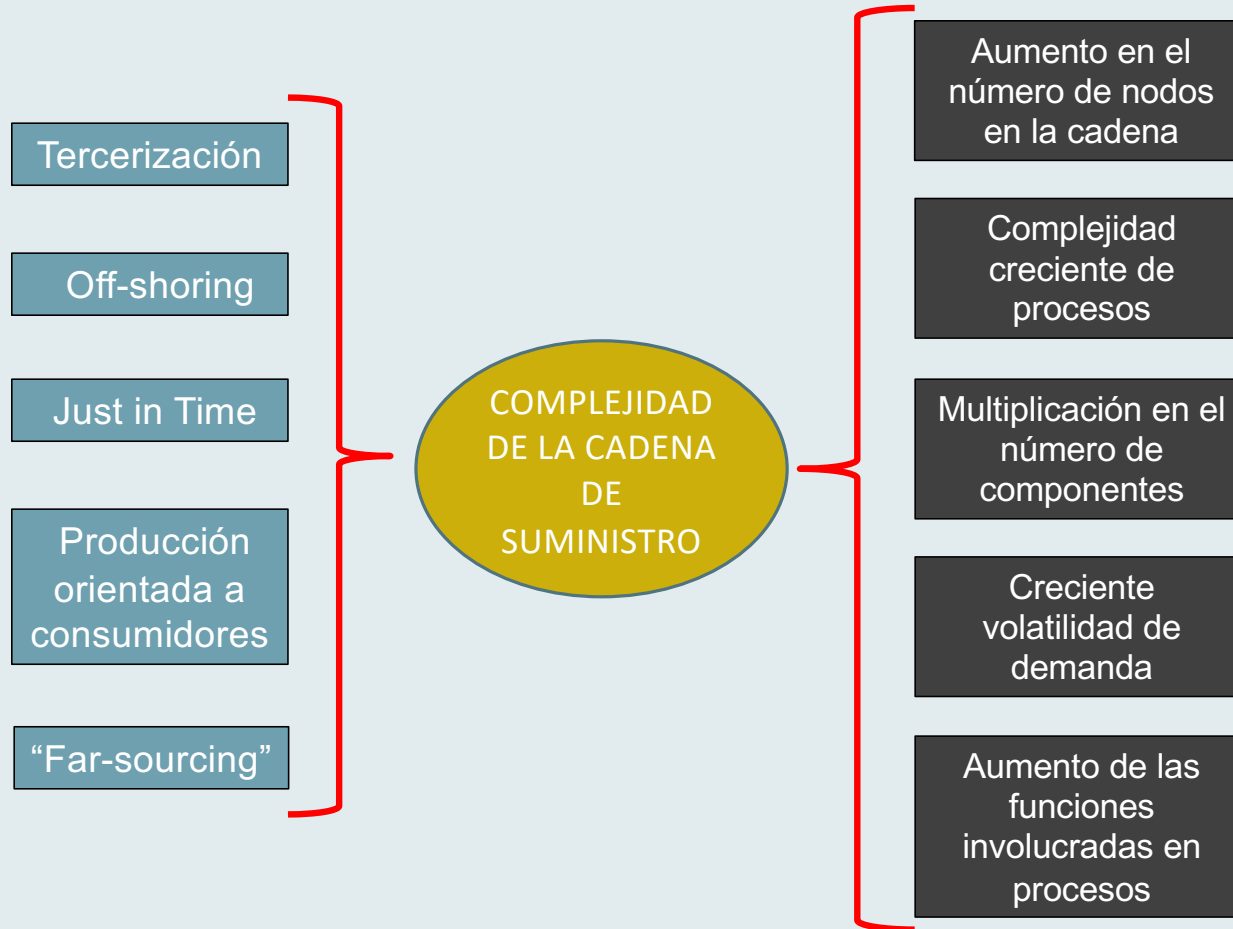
Tercerización

Off-shoring

Just in Time

Producción orientada a consumidores

“Far-sourcing”

COMPLEJIDAD DE LA CADENA DE SUMINISTRO

Aumento en el número de nodos en la cadena

Complejidad creciente de procesos

Multiplicación en el número de componentes

Creciente volatilidad de demanda

Aumento de las funciones involucradas en procesos